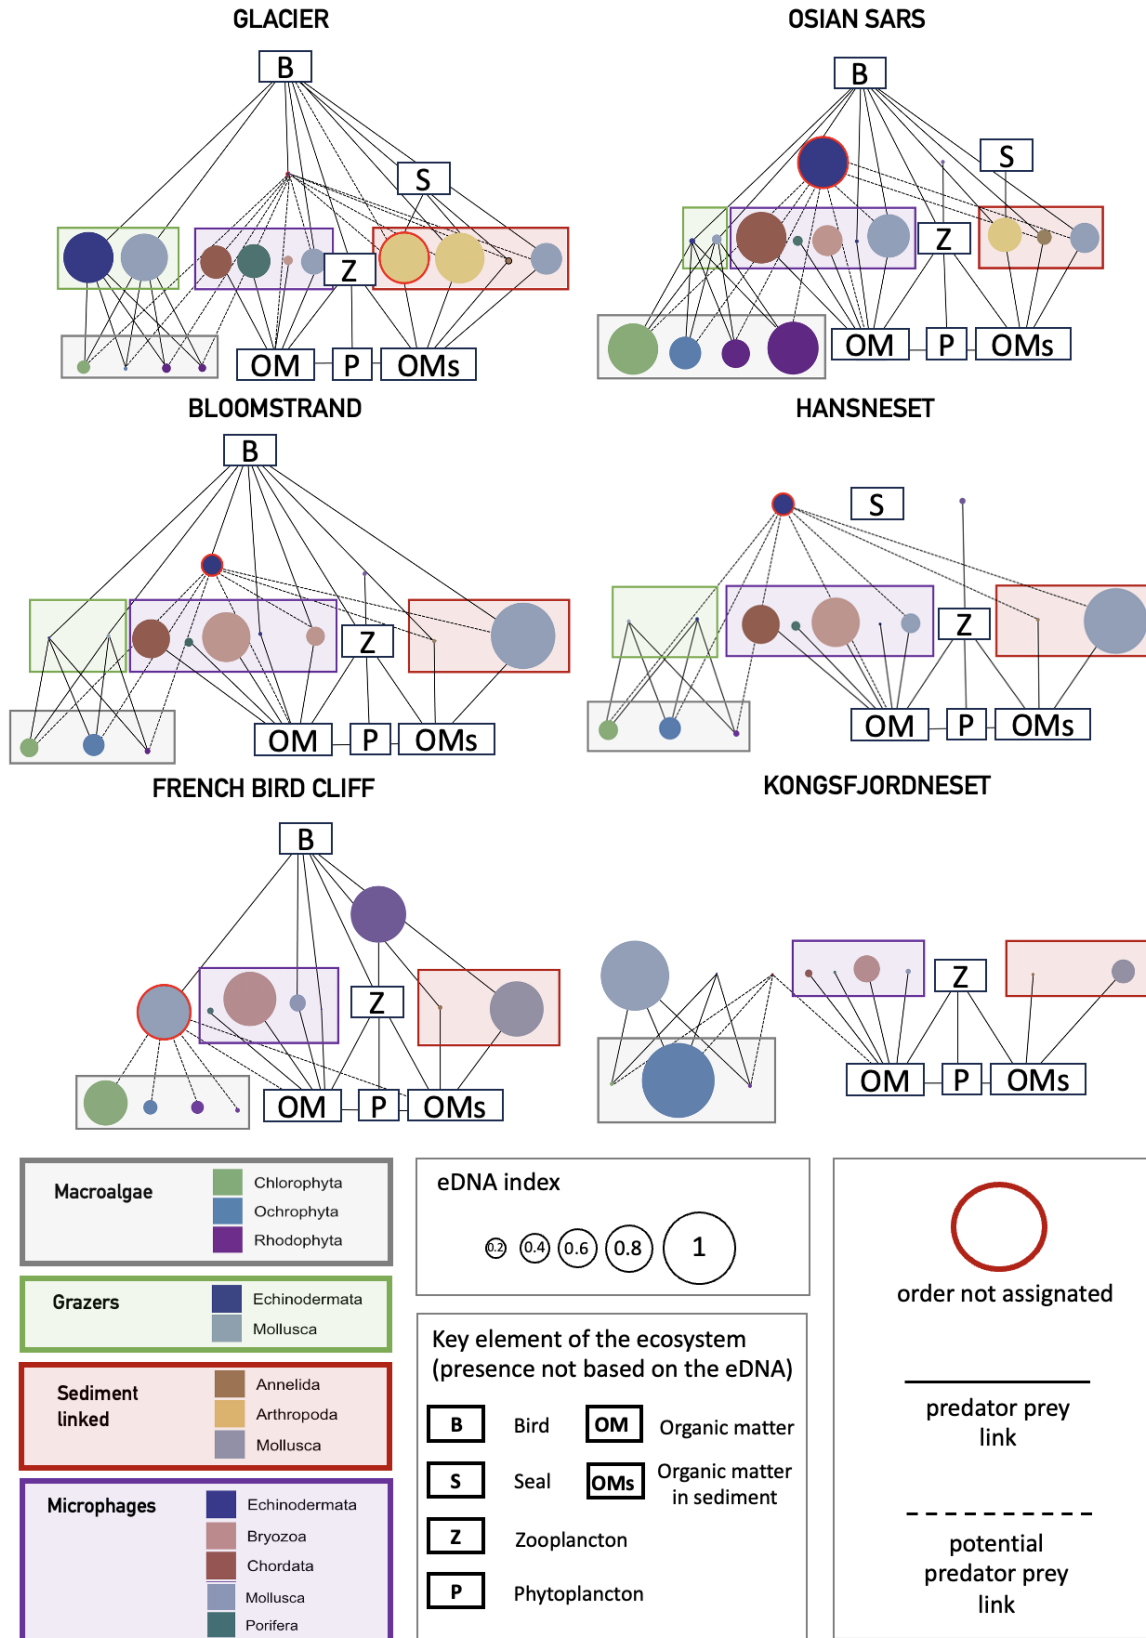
GLACIER

B
S
Z
OM P OMs

OSIAN SARS

B
S
Z
OM P OMs

BLOOMSTRAND

B
Z
OM P OMs

HANSNESET

S
Z
OM P OMs

FRENCH BIRD CLIFF

B
Z
OM P OMs

KONGSFJORDNESET

Z
OM P OMs

Macroalgae
Chlorophyta
Ochrophyta
Rhodophyta

Grazers
Echinodermata
Mollusca

Sediment linked
Annelida
Arthropoda
Mollusca

Microphages
Echinodermata
Bryozoa
Chordata
Mollusca
Porifera

eDNA index
0.2 0.4 0.6 0.8 1

Key element of the ecosystem (presence not based on the eDNA)

| B | Bird | OM | Organic matter |
|---|---|---|---|
| S | Seal | OMs | Organic matter in sediment |
| Z | Zooplancton | | |
| P | Phytoplancton | | |

order not assignated

predator prey link

potential predator prey link